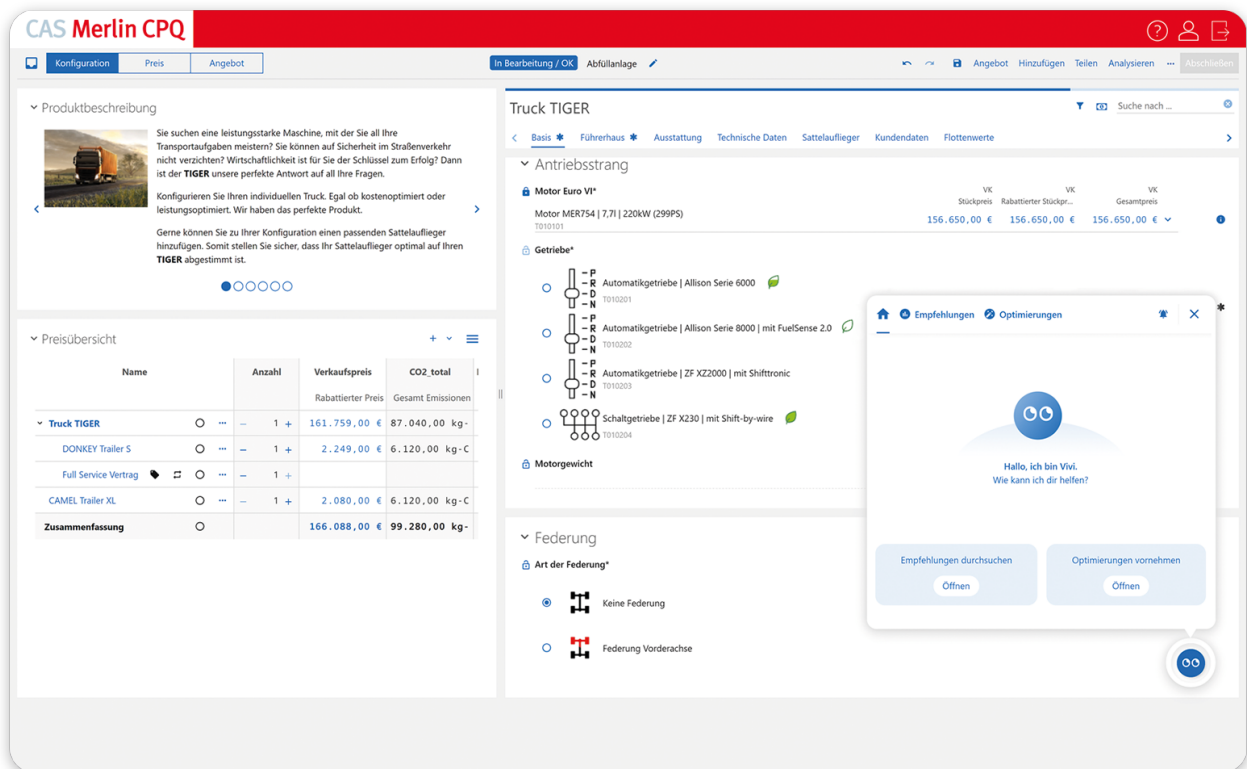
CAS Merlin CPQ

Konfiguration Preis Angebot

In Bearbeitung / OK Abfüllanlage

Angebot Hinzufügen Teilen Analysieren ··· Abschließen

Produktbeschreibung

Sie suchen eine leistungsstarke Maschine, mit der Sie all Ihre Transportaufgaben meistern? Sie können auf Sicherheit im Straßenverkehr nicht verzichten? Wirtschaftlichkeit ist für Sie der Schlüssel zum Erfolg? Dann ist der **TIGER** unsere perfekte Antwort auf all Ihre Fragen.

Konfigurieren Sie Ihren individuellen Truck. Egal ob kostenoptimiert oder leistungsoptimiert. Wir haben das perfekte Produkt.

Gerne können Sie zu Ihrer Konfiguration einen passenden Sattelauflieger hinzufügen. Somit stellen Sie sicher, dass Ihr Sattelauflieger optimal auf Ihren **TIGER** abgestimmt ist.

Preisübersicht

| Name | | | Anzahl | Verkaufspreis | CO2_total |
|---|---|---|---|---|---|
| | | | | Rabattierter Preis | Gesamt Emissionen |
| Truck TIGER | | ··· | – 1 + | 161.759,00 € | 87.040,00 kg- |
| DONKEY Trailer S | | ··· | – 1 + | 2.249,00 € | 6.120,00 kg-C |
| Full Service Vertrag | | ··· | – 1 + | | |
| CAMEL Trailer XL | | ··· | – 1 + | 2.080,00 € | 6.120,00 kg-C |
| Zusammenfassung | | | | 166.088,00 € | 99.280,00 kg- |

Truck TIGER

Suche nach ...

Basis Führerhaus Ausstattung Technische Daten Sattelauflieger Kundendaten Flottenwerte

Antriebsstrang

Motor Euro VI*

VK Stückpreis VK Rabattierter Stückpr... VK Gesamtpreis

Motor MER754 | 7,7l | 220kW (299PS)
T010101
156.650,00 € 156.650,00 € 156.650,00 €

Getriebe*

P R D N Automatikgetriebe | Allison Serie 6000
T010201

P R D N Automatikgetriebe | Allison Serie 8000 | mit FuelSense 2.0
T010202

P R D N Automatikgetriebe | ZF XZ2000 | mit Shifttronic
T010203

Schaltgetriebe | ZF X230 | mit Shift-by-wire
T010204

Motorgewicht

Federung

Art der Federung*

Keine Federung

Federung Vorderachse

Empfehlungen Optimierungen

Hallo, ich bin Vivi.
Wie kann ich dir helfen?

Empfehlungen durchsuchen
Öffnen

Optimierungen vornehmen
Öffnen